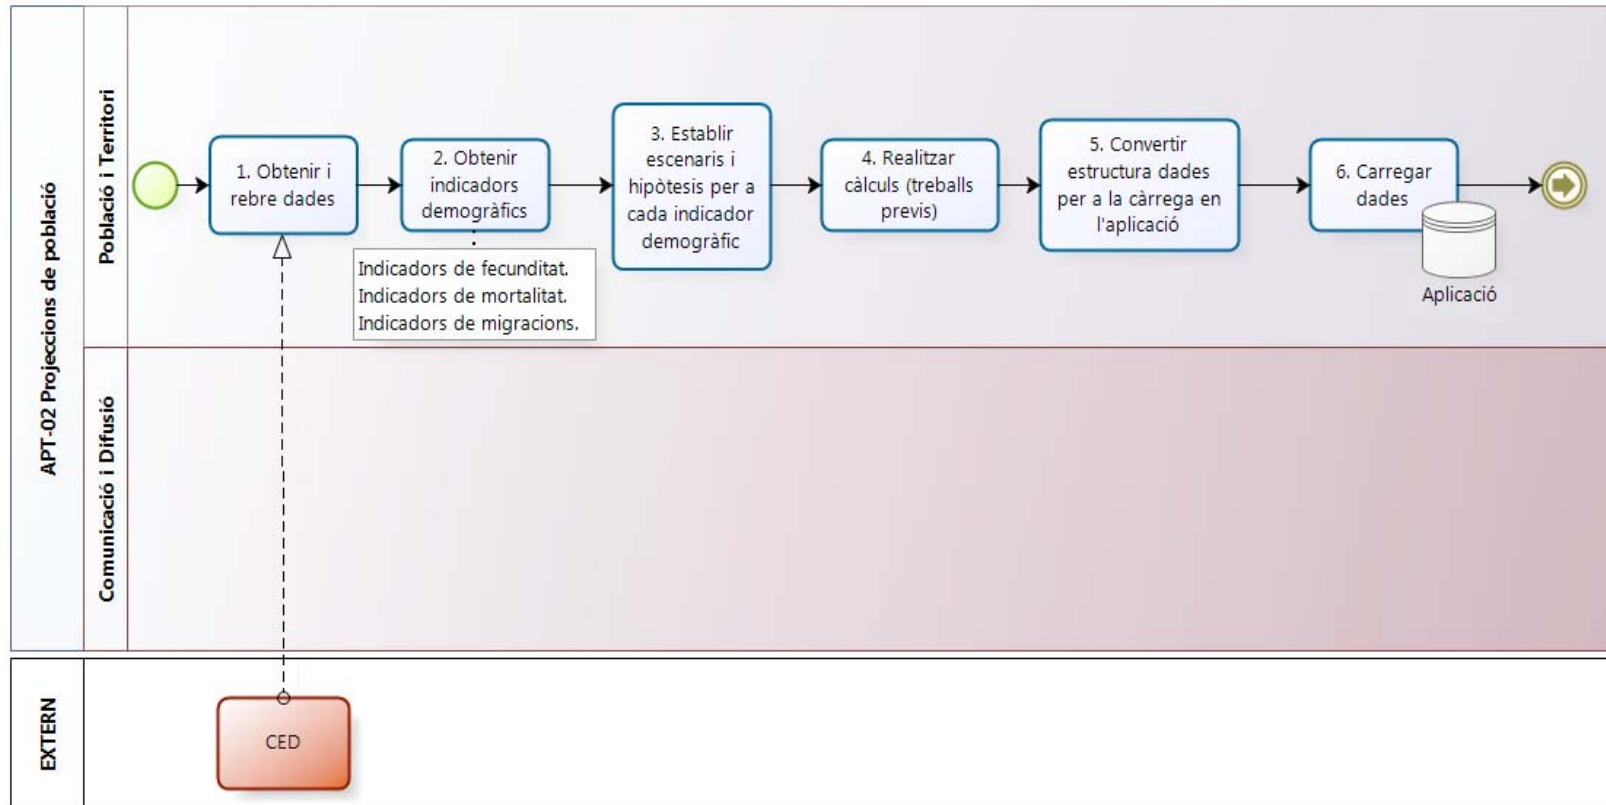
APT-02 Projeccions de població

Població i Territori

1. Obtenir i rebre dades

2. Obtenir indicadors demogràfics

Indicadors de fecunditat.
Indicadors de mortalitat.
Indicadors de migracions.

3. Establir escenaris i hipòtesis per a cada indicador demogràfic

4. Realitzar càlculs (treballs previs)

5. Convertir estructura dades per a la càrrega en l'aplicació

6. Carregar dades

Aplicació

Comunicació i Difusió

EXTERN

CED